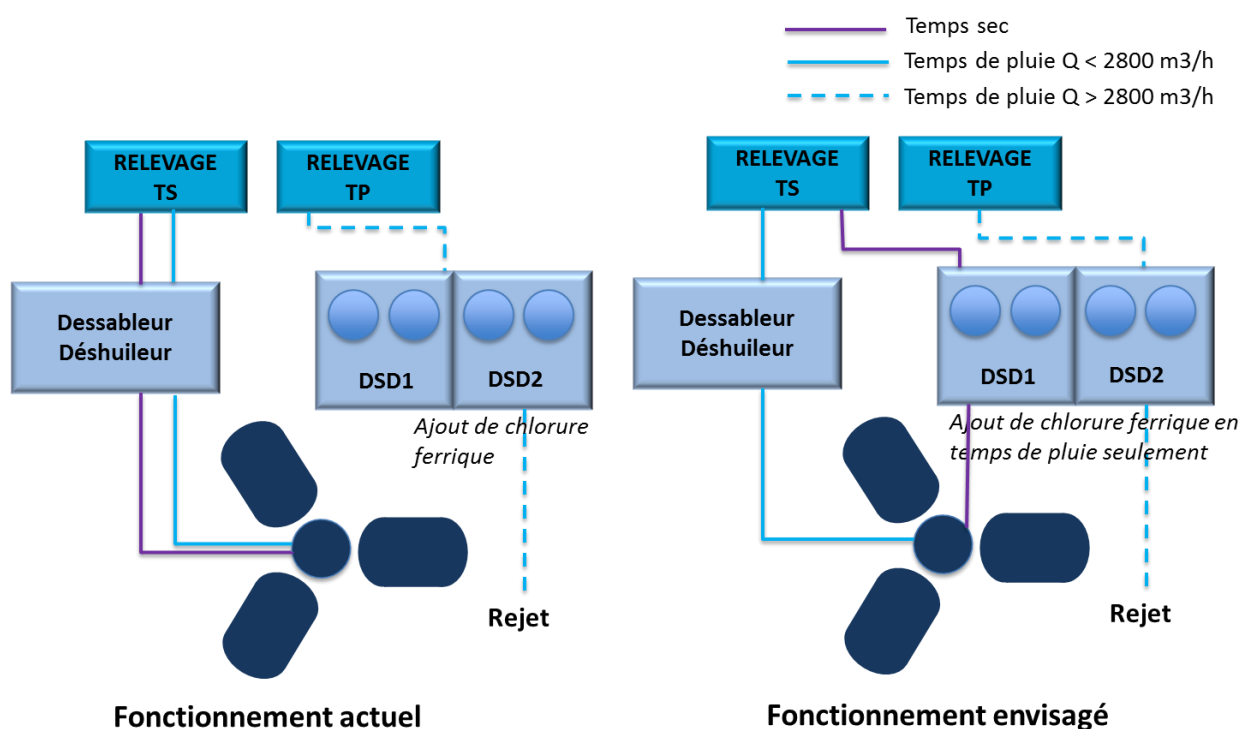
Temps sec
Temps de pluie Q < 2800 m3/h
Temps de pluie Q > 2800 m3/h

RELEVAGE TS

RELEVAGE TP

Dessableur Déshuileur

DSD1

DSD2

Ajout de chlorure ferrique

Rejet

Fonctionnement actuel

RELEVAGE TS

RELEVAGE TP

Dessableur Déshuileur

DSD1

DSD2

Ajout de chlorure ferrique en temps de pluie seulement

Rejet

Fonctionnement envisagé